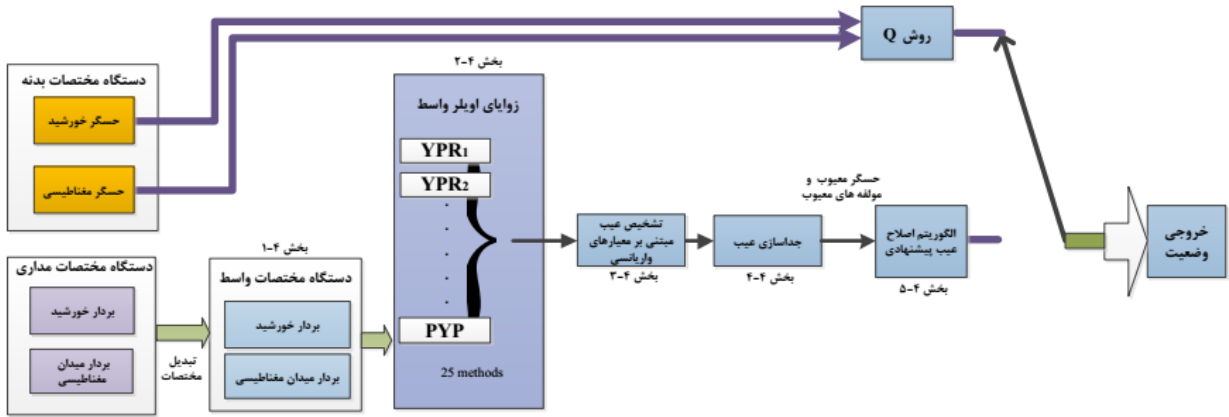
روش Q

دستگاه مختصات بدنه
حسگر خورشید
حسگر مغناطیسی

بخش ۴-۲
زوایای اویلر واسط
$YPR_1$
$YPR_2$
.
.
.
.
.
PYP
25 methods

دستگاه مختصات مداری
بردار خورشید
بردار میدان مغناطیسی

تبدیل مختصات

بخش ۴-۱
دستگاه مختصات واسط
بردار خورشید
بردار میدان مغناطیسی

تشخیص عیب مبتنی بر معیارهای واریانسی
بخش ۴-۳

جداسازی عیب
بخش ۴-۴

حسگر معیوب و مولفه های معیوب

الگوریتم اصلاح عیب پیشنهادی
بخش ۴-۵

خروجی وضعیت